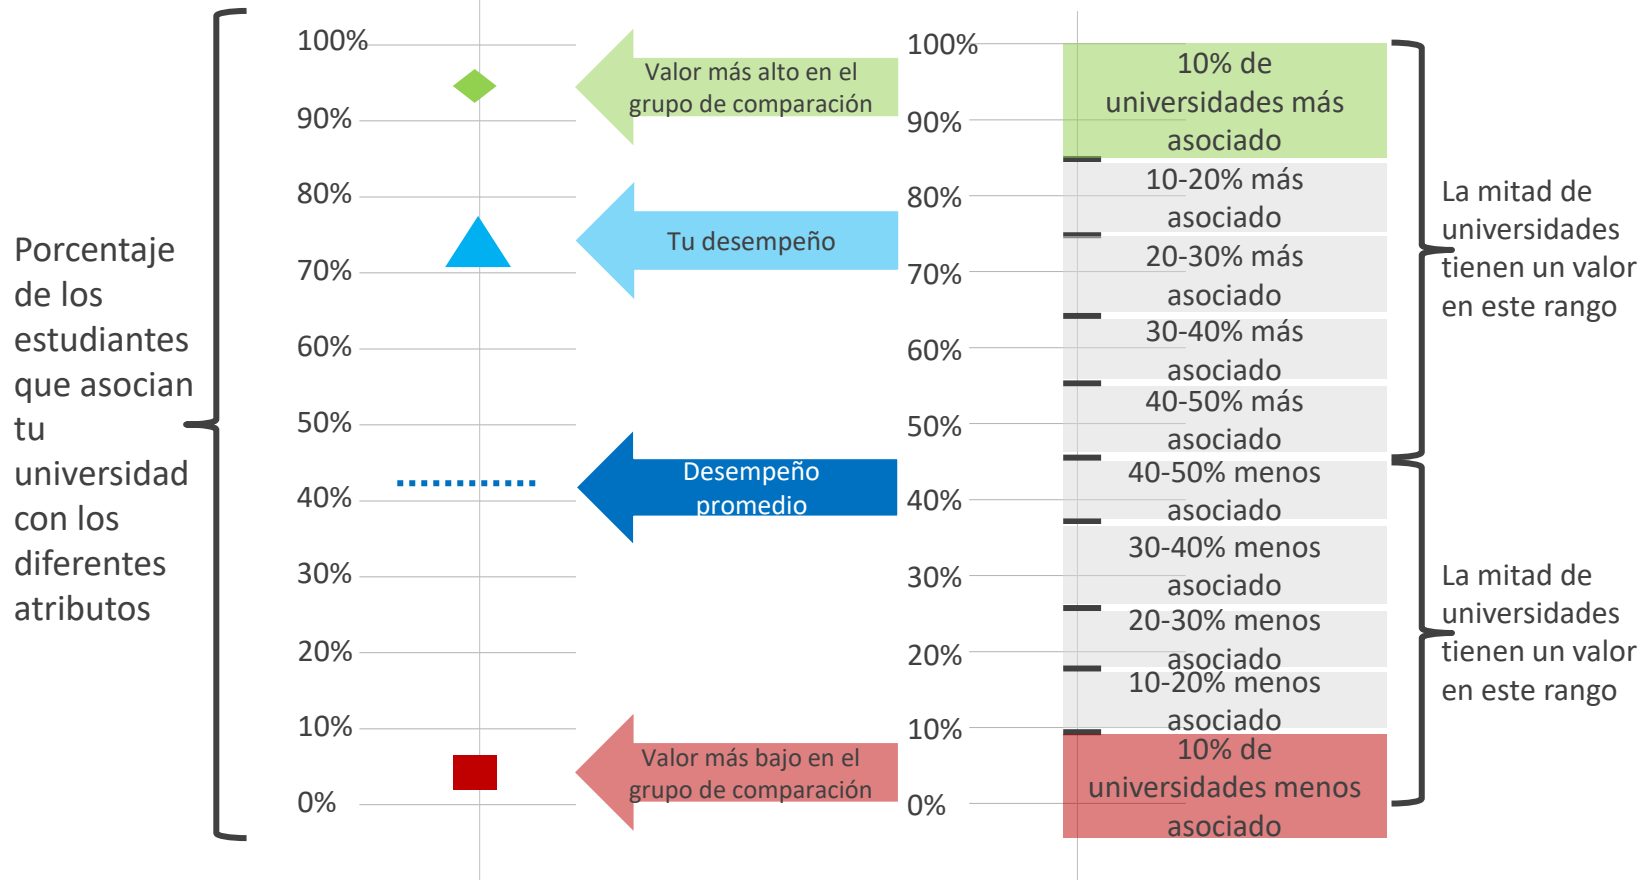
Porcentaje de los estudiantes que asocian tu universidad con los diferentes atributos

100%
90%
80%
70%
60%
50%
40%
30%
20%
10%
0%

Valor más alto en el grupo de comparación

Tu desempeño

Desempeño promedio

Valor más bajo en el grupo de comparación

100%
90%
80%
70%
60%
50%
40%
30%
20%
10%
0%

10% de universidades más asociado
10-20% más asociado
20-30% más asociado
30-40% más asociado
40-50% más asociado
40-50% menos asociado
30-40% menos asociado
20-30% menos asociado
10-20% menos asociado
10% de universidades menos asociado

La mitad de universidades tienen un valor en este rango

La mitad de universidades tienen un valor en este rango